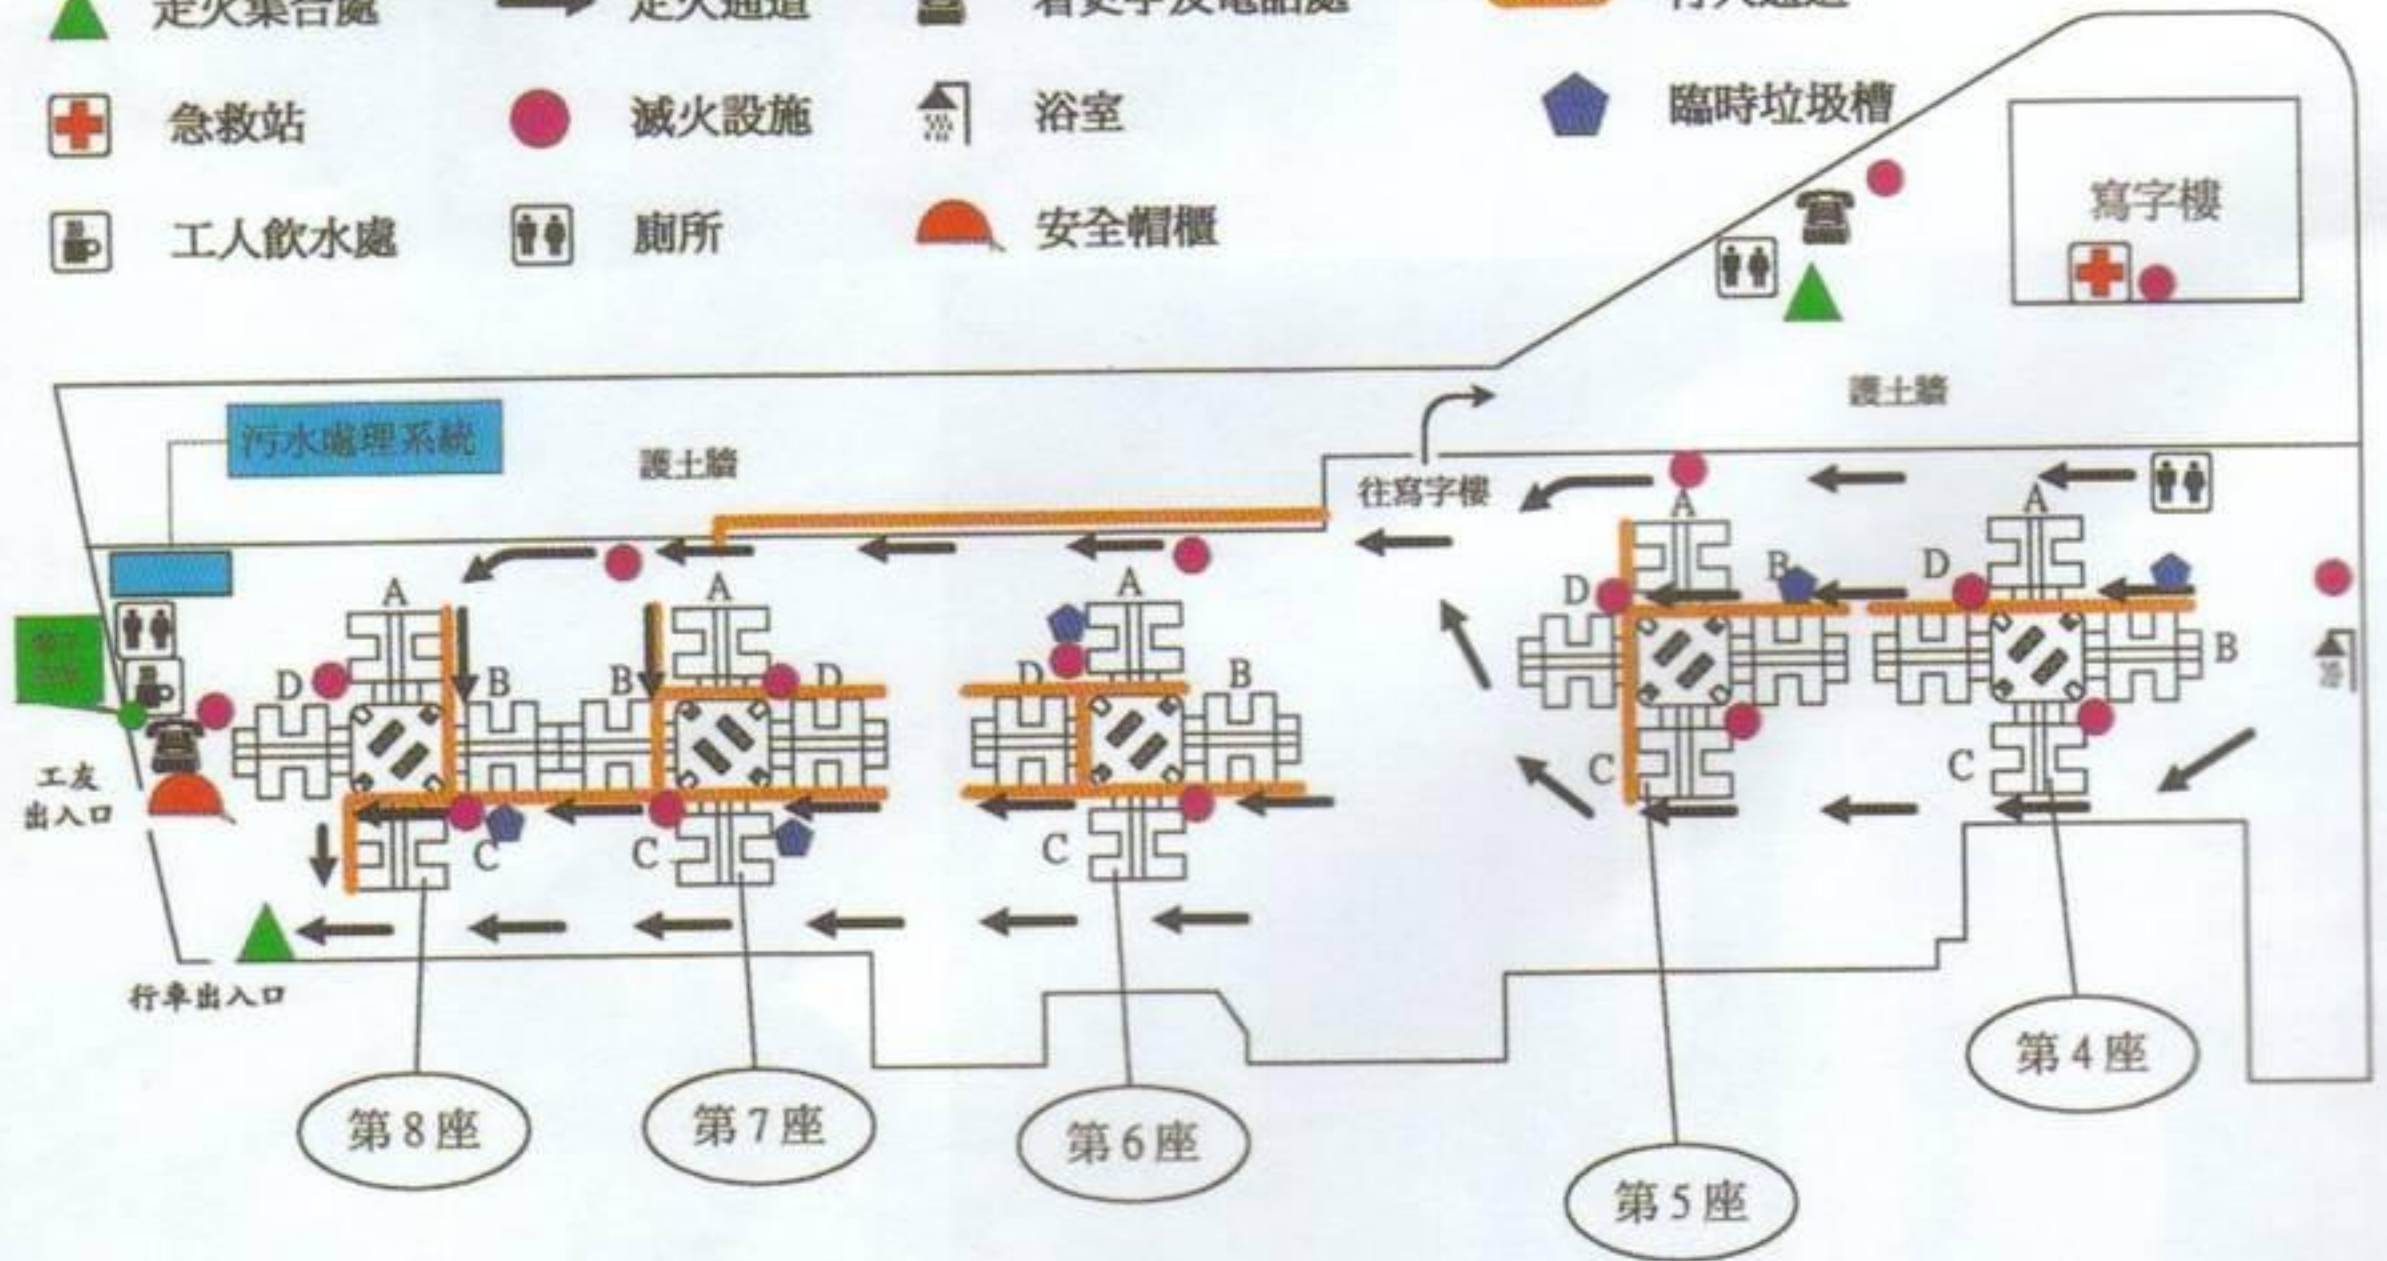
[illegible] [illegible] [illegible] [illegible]

急救站 滅火設施 浴室 臨時垃圾槽

工人飲水處 廁所 安全帽櫃

寫字樓

護土牆

污水處理系統

護土牆

往寫字樓

A A A A A

B B B B B

C C C C C

D D D D D

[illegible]

工友出入口

行車出入口

第 8 座

第 7 座

第 6 座

第 5 座

第 4 座